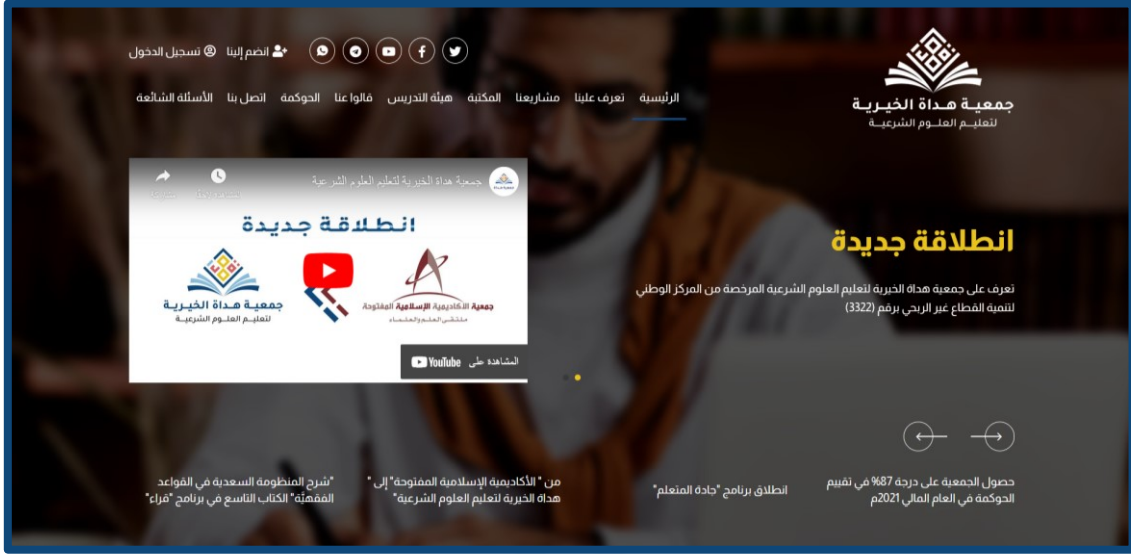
جمعيـة هـداة الخيـريـة
لتعليـم العلـوم الشرعيـة

تسجيل الدخول
انضم إلينا

الرئيسية
تعرف علينا
مشاريعنا
المكتبة
هيئة التدريس
قالوا عنا
الحوكمة
اتصل بنا
الأسئلة الشائعة

جمعية هداة الخيرية لتعليم العلوم الشرعية
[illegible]
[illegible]

انطلاقة جديدة

جمعية هـداة الخيـريـة
لتعليـم العلـوم الشرعيـة

جمعية الأكاديمية الإسلامية المفتوحة
ملتقى العلم والعلماء

المشاهدة على YouTube

انطلاقة جديدة

تعرف على جمعية هداة الخيرية لتعليم العلوم الشرعية المرخصة من المركز الوطني لتنمية القطاع غير الربحي برقم (3322)

حصول الجمعية على درجة 87% في تقييم الحوكمة في العام المالي 2021م

انطلاق برنامج "جادة المتعلم"

من " الأكاديمية الإسلامية المفتوحة" إلى " هداة الخيرية لتعليم العلوم الشرعية"

"شرح المنظومة السعدية في القواعد الفقهيّة" الكتاب التاسع في برنامج "قراء"